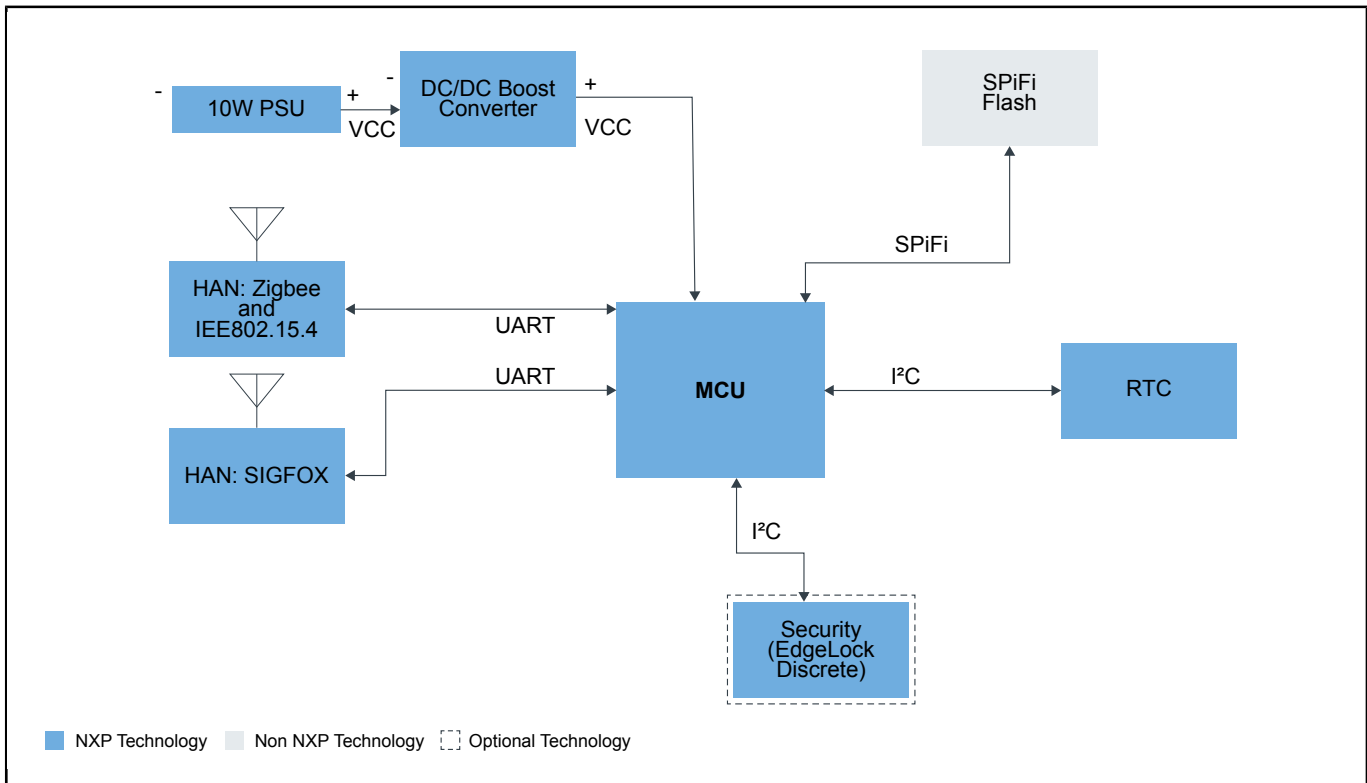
- 10W PSU + VCC

- DC/DC Boost Converter + VCC

SPiFi Flash

SPiFi

HAN: Zigbee and IEE802.15.4

UART

UART

MCU

I²C

RTC

HAN: SIGFOX

I²C

Security (EdgeLock Discrete)

NXP Technology Non NXP Technology Optional Technology